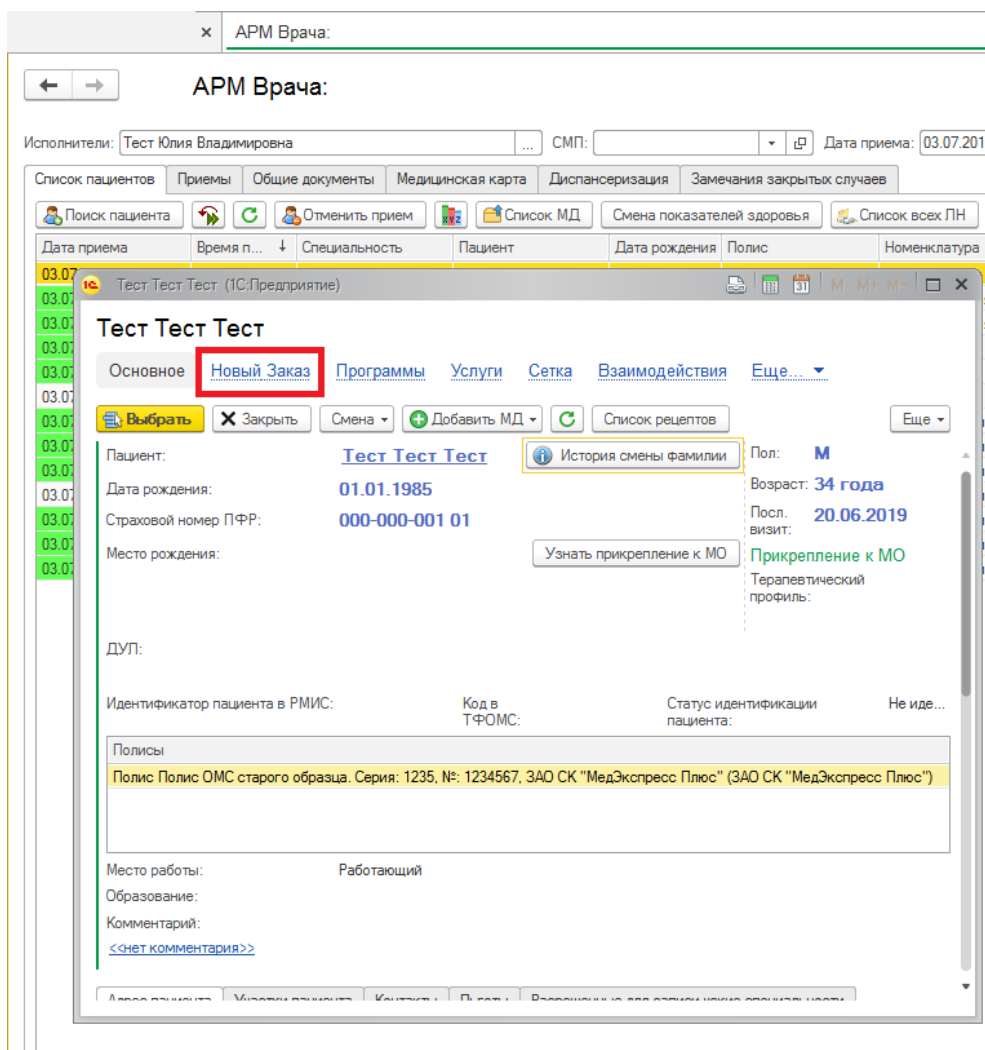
× АРМ Врача:

АРМ Врача:

Исполнители: Тест Юлия Владимировна ... СМП: Дата приема: 03.07.201

Список пациентов | Приемы | Общие документы | Медицинская карта | Диспансеризация | Замечания закрытых случаев

Поиск пациента | Отменить прием | Список МД | Смена показателей здоровья | Список всех ЛН

| Дата приема | Время п... | Специальность | Пациент | Дата рождения | Полис | Номенклатура |
|---|---|---|---|---|---|---|
| 03.07 | | | | | | |
| 03.07 | | | | | | |
| 03.07 | | | | | | |
| 03.07 | | | | | | |
| 03.07 | | | | | | |
| 03.07 | | | | | | |
| 03.07 | | | | | | |
| 03.07 | | | | | | |
| 03.07 | | | | | | |
| 03.07 | | | | | | |
| 03.07 | | | | | | |
| 03.07 | | | | | | |
| 03.07 | | | | | | |

Тест Тест Тест (1С:Предприятие) M M+ M-

Тест Тест Тест

Основное | Новый Заказ | Программы | Услуги | Сетка | Взаимодействия | Еще...

Выбрать | Закрыть | Смена | Добавить МД | Список рецептов | Еще

Пациент: Тест Тест Тест
История смены фамилии
Пол: М
Дата рождения: 01.01.1985
Возраст: 34 года
Страховой номер ПФР: 000-000-001 01
Посл. визит: 20.06.2019
Место рождения:
Узнать прикрепление к МО
Прикрепление к МО
Терапевтический профиль:

ДУП:

Идентификатор пациента в РМИС: Код в ТФОМС: Статус идентификации пациента: Не иде...

Полисы
Полис Полис ОМС старого образца. Серия: 1235, №: 1234567, ЗАО СК "МедЭкспресс Плюс" (ЗАО СК "МедЭкспресс Плюс")

Место работы: Работающий
Образование:
Комментарий:
<<нет комментария>>

Адрес пациента | Участки пациента | Контакты | Льготы | Разрешенные для записи специальности